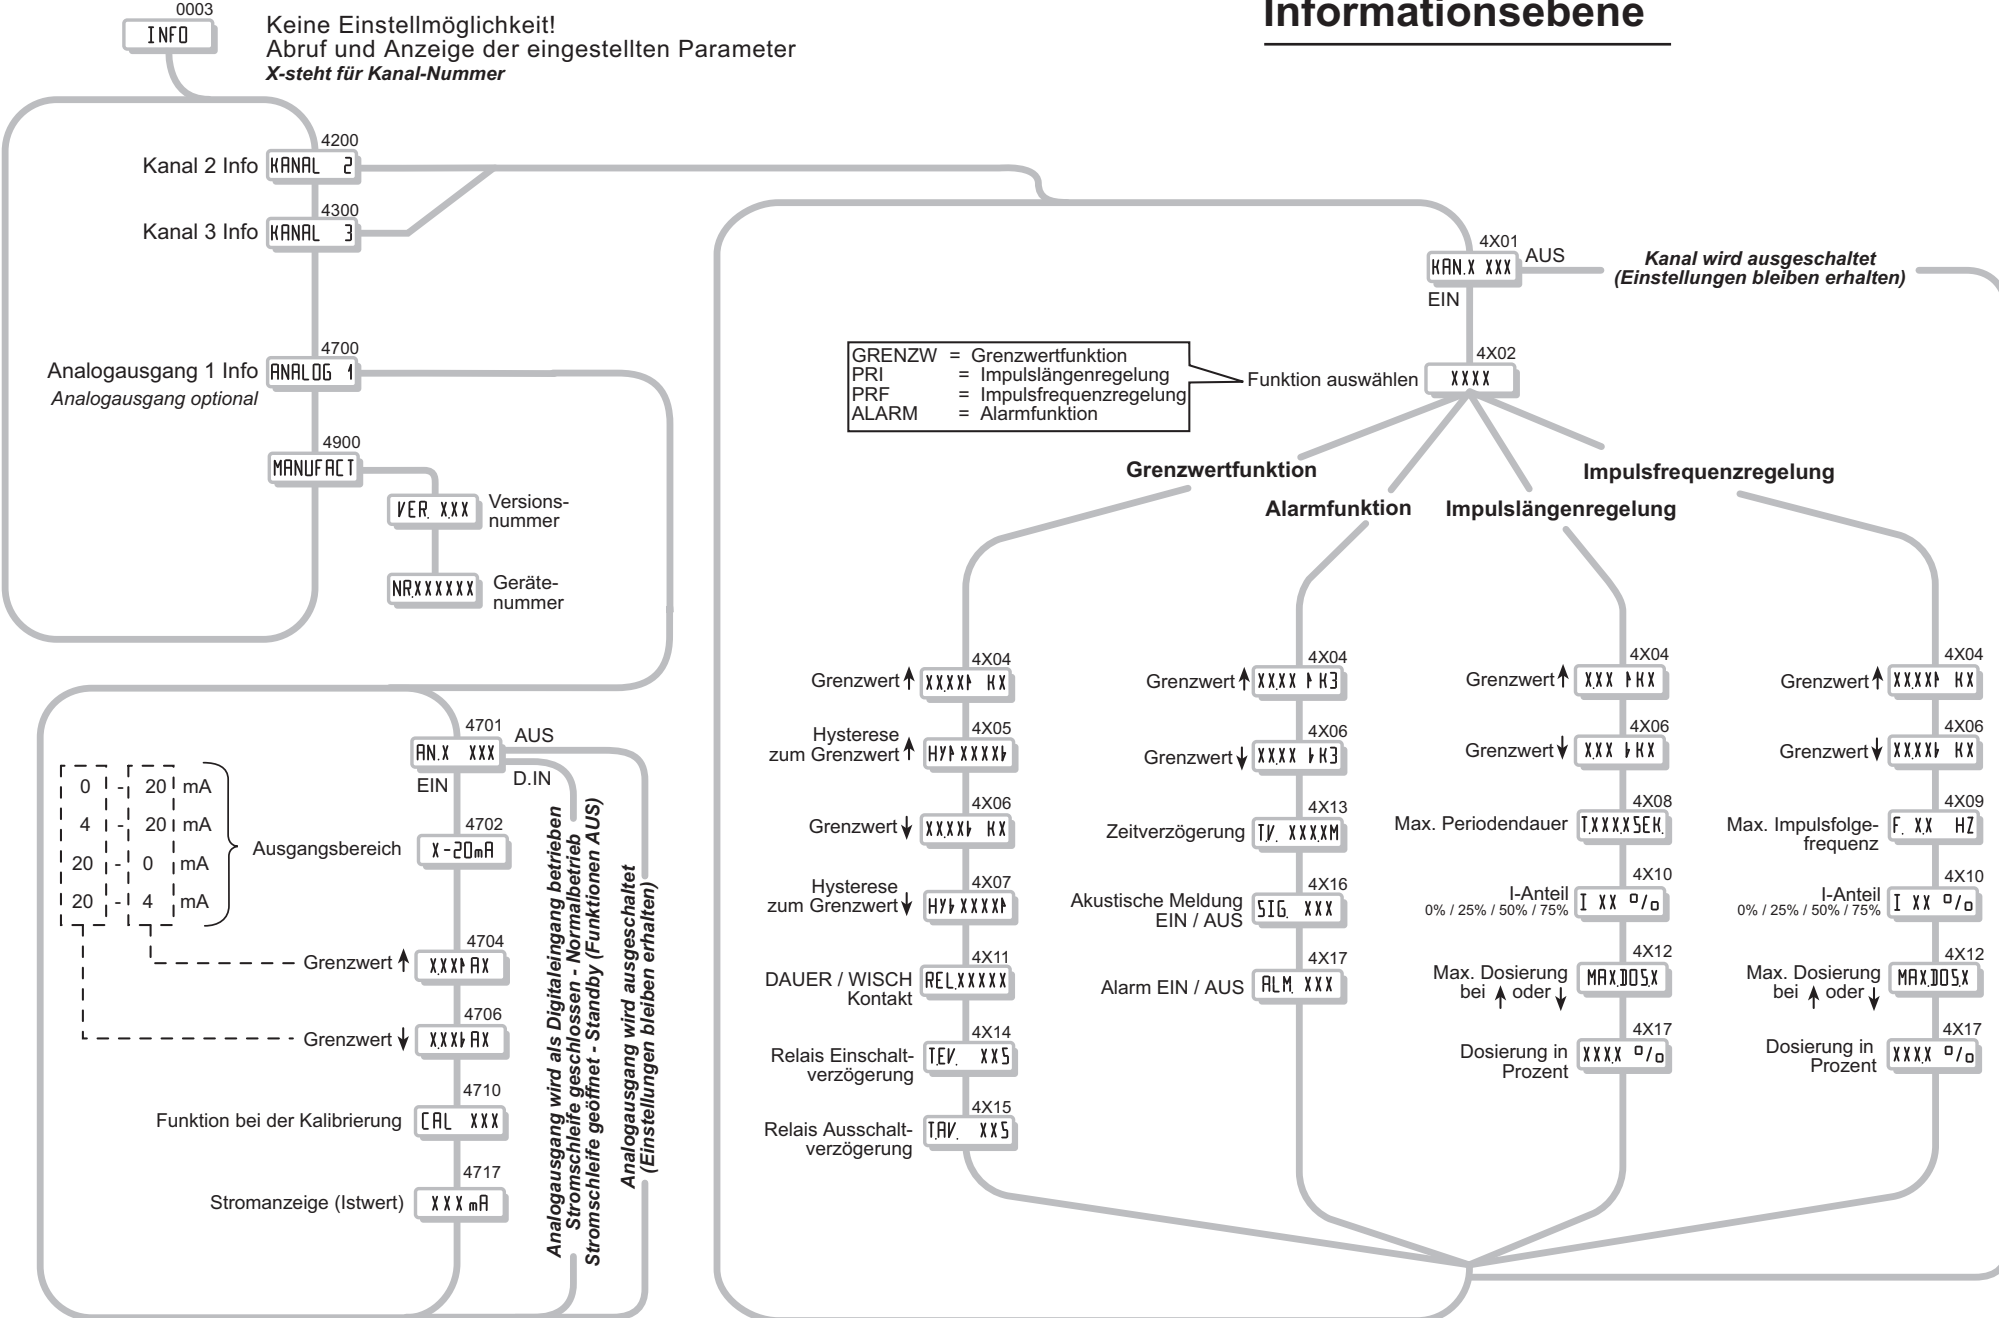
Informationsebene

0003
INFO

Keine Einstellmöglichkeit!
Abruf und Anzeige der eingestellten Parameter
X-steht für Kanal-Nummer

4200
Kanal 2 Info KANAL 2

4300
Kanal 3 Info KANAL 3

4700
Analogausgang 1 Info ANALOG 1
Analogausgang optional

4900
MANUFACT

VER. XXX Versionsnummer

NRXXXXXX Gerätenummer

4701
AN.X XXX AUS
EIN D.IN

| 0 | - | 20 | mA |
|---|---|---|---|
| 4 | - | 20 | mA |
| 20 | - | 0 | mA |
| 20 | - | 4 | mA |

4702
Ausgangsbereich X-20mA

4704
Grenzwert ↑ XXX↑AX

4706
Grenzwert ↓ XXX↓AX

4710
Funktion bei der Kalibrierung CAL XXX

4717
Stromanzeige (Istwert) XXX mA

Analogausgang wird als Digitaleingang betrieben
Stromschleife geschlossen - Normalbetrieb
Stromschleife geöffnet - Standby (Funktionen AUS)

Analogausgang wird ausgeschaltet
(Einstellungen bleiben erhalten)

4X01
KAN.X XXX AUS
EIN
Kanal wird ausgeschaltet
(Einstellungen bleiben erhalten)

GRENZW = Grenzwertfunktion
PRI = Impulslängenregelung
PRF = Impulsfrequenzregelung
ALARM = Alarmfunktion

4X02
Funktion auswählen XXXX

Grenzwertfunktion
Alarmfunktion
Impulslängenregelung
Impulsfrequenzregelung

4X04
Grenzwert ↑ XXXX↑ KX
4X05
Hysterese zum Grenzwert ↑ HY↑XXXX↑
4X06
Grenzwert ↓ XXXX↓ KX
4X07
Hysterese zum Grenzwert ↓ HY↓XXXX↑
4X11
DAUER / WISCH Kontakt REL.XXXXX
4X14
Relais Einschaltverzögerung TEV. XXS
4X15
Relais Ausschaltverzögerung TAV. XXS

4X04
Grenzwert ↑ XXXX ↑K3
4X06
Grenzwert ↓ XXXX ↓K3
4X13
Zeitverzögerung TV. XXXXM
4X16
Akustische Meldung EIN / AUS SIG. XXX
4X17
Alarm EIN / AUS ALM. XXX

4X04
Grenzwert ↑ XXX ↑KX
4X06
Grenzwert ↓ XXX ↓KX
4X08
Max. Periodendauer T.XXXXSEK.
4X10
I-Anteil 0% / 25% / 50% / 75% I XX %
4X12
Max. Dosierung bei ↑ oder ↓ MAX.DOS.X
4X17
Dosierung in Prozent XXXX %

4X04
Grenzwert ↑ XXXX↑ KX
4X06
Grenzwert ↓ XXXX↓ KX
4X09
Max. Impulsfolgefrequenz F. XX HZ
4X10
I-Anteil 0% / 25% / 50% / 75% I XX %
4X12
Max. Dosierung bei ↑ oder ↓ MAX.DOS.X
4X17
Dosierung in Prozent XXXX %